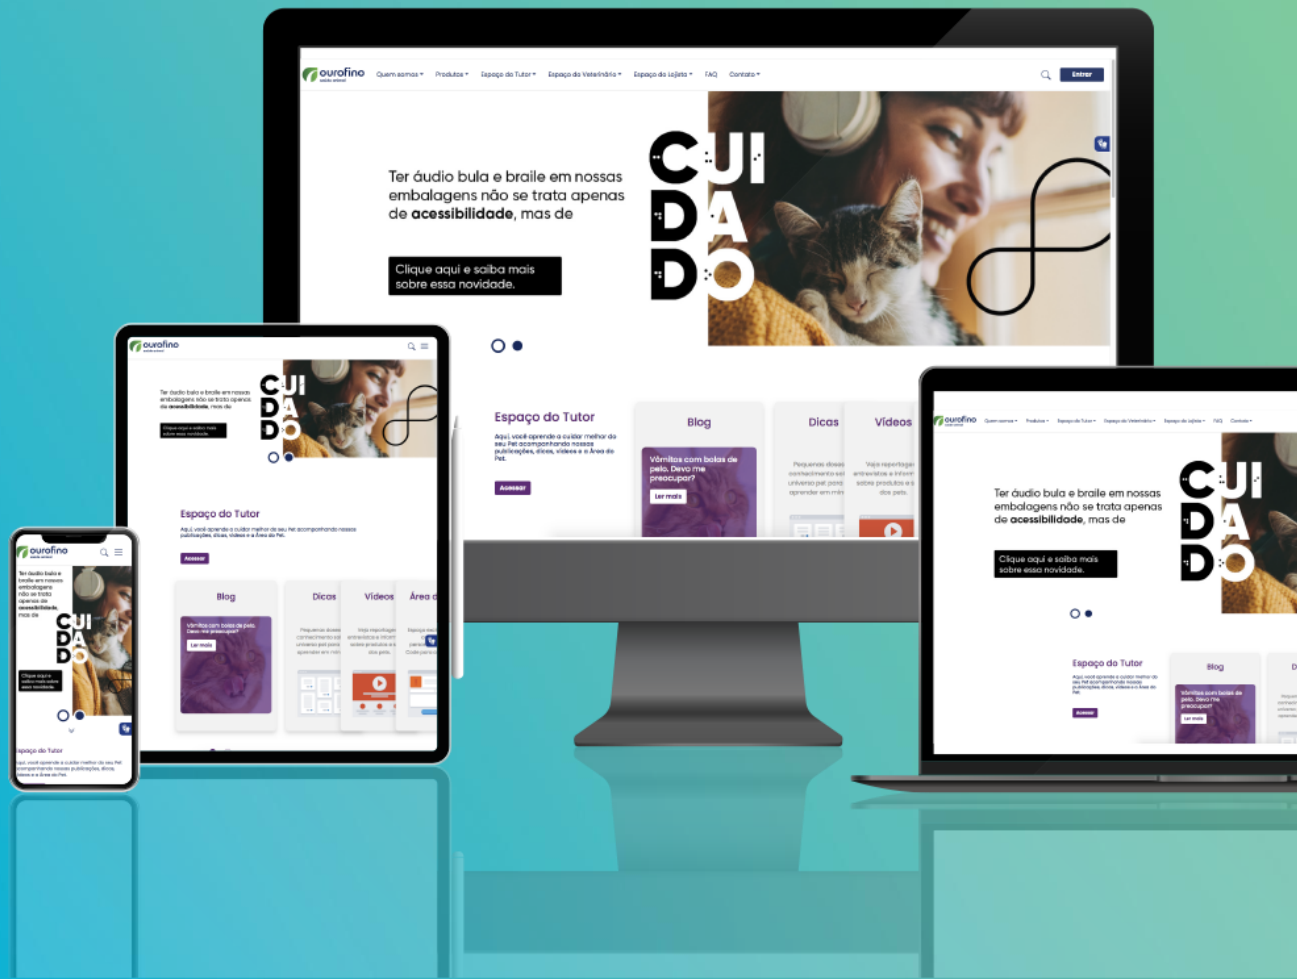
ourofino saúde animal
Quem somos
Produtos
Espaço do Tutor
Espaço do Veterinário
Espaço do Lojista
FAQ
Contato
Entrar

Ter áudio bula e braile em nossas embalagens não se trata apenas de **acessibilidade**, mas de

CUIDADO

Clique aqui e saiba mais sobre essa novidade.

Espaço do Tutor
Aqui, você aprende a cuidar melhor do seu Pet acompanhando nossas publicações, dicas, vídeos e a Área do Pet.
Acessar

Blog
Vômitos com bolas de pelo. Devo me preocupar?
Ler mais

Dicas
Pequenas dicas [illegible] conhecimento s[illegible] universo pet para aprender em m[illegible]

Vídeos
Veja reportage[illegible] entrevistas e inform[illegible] sobre produtos e s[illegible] dos pets.

Área d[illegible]

ourofino
Ter áudio bula e braile em nossas embalagens não se trata apenas de **acessibilidade**, mas de
CUIDADO
Clique aqui e saiba mais sobre essa novidade.
Espaço do Tutor
Aqui, você aprende a cuidar melhor do seu Pet acompanhando nossas publicações, dicas, vídeos e a Área do Pet.
Acessar
Blog
Vômitos com bolas de pelo. Devo me preocupar?
Ler mais

ourofino
Ter áudio bula e braile em nossas embalagens não se trata apenas de acessibilidade, mas de
CUIDADO
Clique aqui e saiba mais sobre essa novidade.
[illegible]spaço do Tutor
Aqui, você aprende a cuidar melhor do seu Pet acompanhando nossas publicações, dicas, vídeos e a Área do Pet.